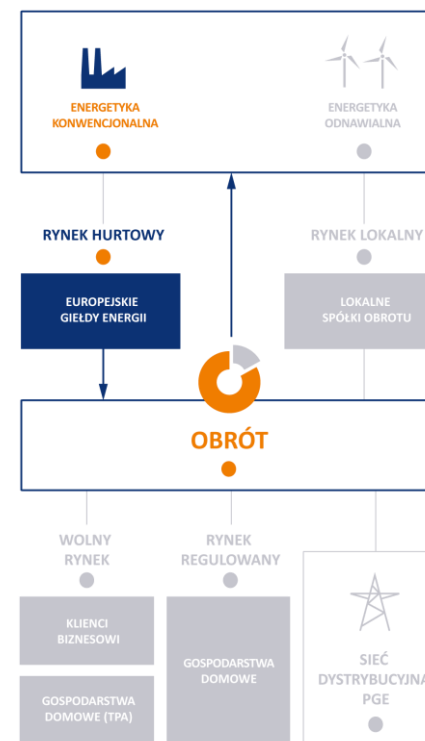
ENERGETYKA KONWENCJONALNA

ENERGETYKA ODNAWIALNA

RYNEK HURTOWY

RYNEK LOKALNY

EUROPEJSKIE GIEŁDY ENERGII

LOKALNE SPÓŁKI OBROTU

OBRÓT

WOLNY RYNEK

RYNEK REGULOWANY

KLIENCI BIZNESOWI

GOSPODARSTWA DOMOWE (TPA)

GOSPODARSTWA DOMOWE

SIEĆ DYSTRYBUCYJNA PGE